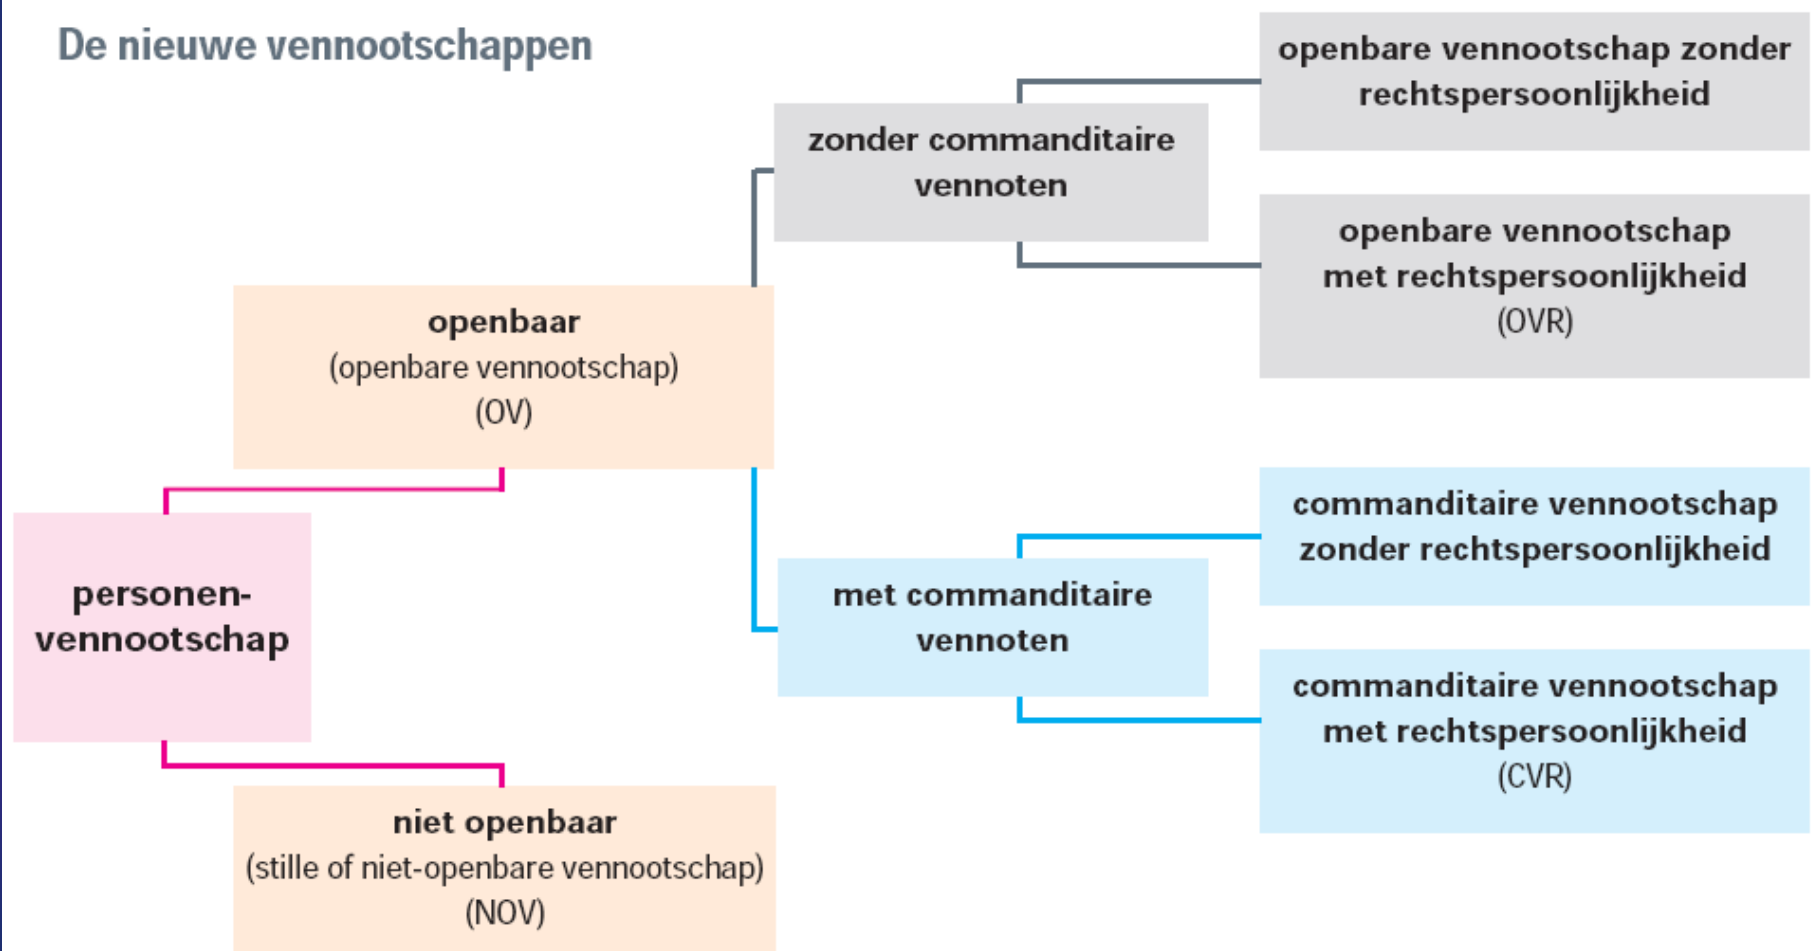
De nieuwe vennootschappen

personenvennootschap

openbaar
(openbare vennootschap)
(OV)

niet openbaar
(stille of niet-openbare vennootschap)
(NOV)

zonder commanditaire vennoten

met commanditaire vennoten

openbare vennootschap zonder rechtspersoonlijkheid

openbare vennootschap met rechtspersoonlijkheid
(OVR)

commanditaire vennootschap zonder rechtspersoonlijkheid

commanditaire vennootschap met rechtspersoonlijkheid
(CVR)